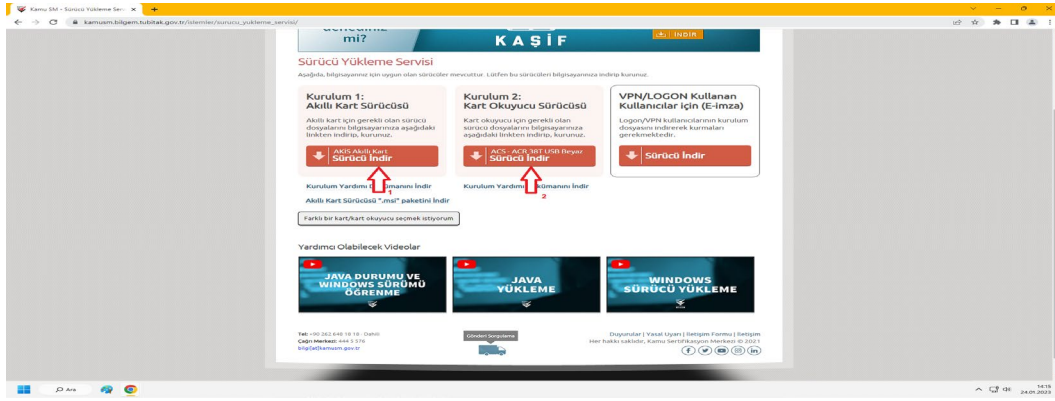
Kamu SM - Sürücü Yükleme Serv... ×

kamusm.bilgem.tubitak.gov.tr/islemler/surucu_yukleme_servisi/

mi?

KAŞİF

İNDİR

Sürücü Yükleme Servisi

Aşağıda, bilgisayarınız için uygun olan sürücüler mevcuttur. Lütfen bu sürücüleri bilgisayarınıza indirip kurunuz.

Kurulum 1:
Akıllı Kart Sürücüsü

Akıllı kart için gerekli olan sürücü dosyalarını bilgisayarınıza aşağıdaki linkten indirip, kurunuz.

AKİS Akıllı Kart
Sürücü İndir

Kurulum Yardımı D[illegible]manını İndir

Akıllı Kart Sürücüsü ".msi" paketini İndir

1

Kurulum 2:
Kart Okuyucu Sürücüsü

Kart okuyucu için gerekli olan sürücü dosyalarını bilgisayarınıza aşağıdaki linkten indirip, kurunuz.

ACS - ACR 38T USB Beyaz
Sürücü İndir

Kurulum Yardımı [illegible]kümanını İndir

2

VPN/LOGON Kullanan Kullanıcılar için (E-imza)

Logon/VPN kullanıcılarının kurulum dosyasını indirerek kurmaları gerekmektedir.

Sürücü İndir

Farklı bir kart/kart okuyucu seçmek istiyorum

Yardımcı Olabilecek Videolar

JAVA DURUMU VE WINDOWS SÜRÜMÜ ÖĞRENME

JAVA YÜKLEME

WINDOWS SÜRÜCÜ YÜKLEME

Tel: +90 262 648 18 18 - Dahili
Çağrı Merkezi: 444 5 576
bilgi@kamusm.gov.tr

Gönderi Sorgulama

Duyurular | Yasal Uyarı | İletişim Formu | İletişim
Her hakkı saklıdır, Kamu Sertifikasyon Merkezi © 2021

Ara

14:15
24.01.2023